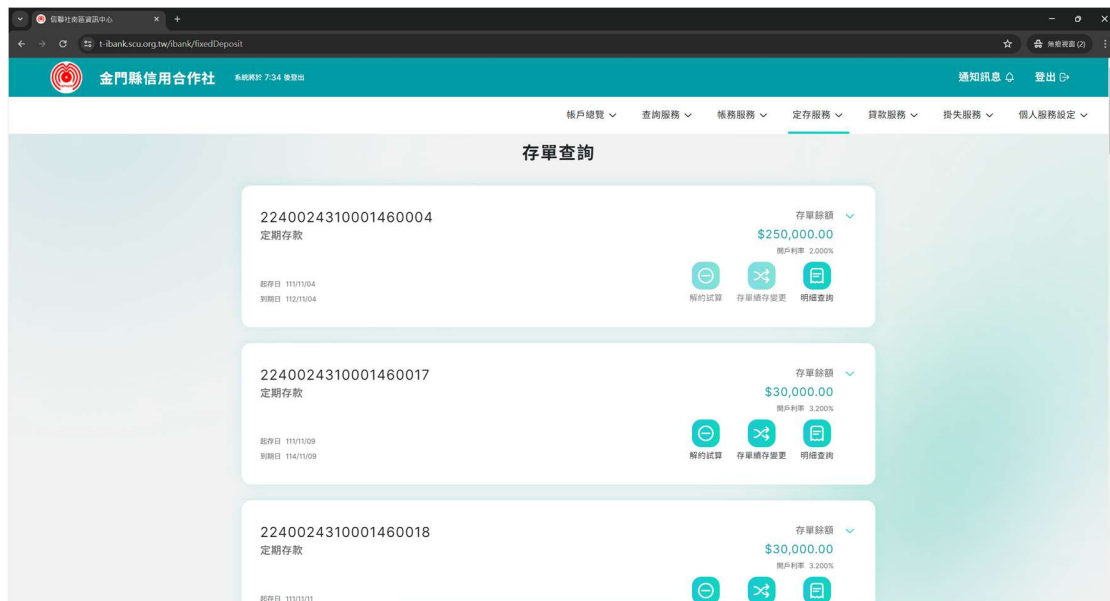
信聯社南區資訊中心

t-ibank.scu.org.tw/ibank/fixedDeposit

無痕視窗 (2)

金門縣信用合作社 系統將於 7:34 後登出

通知訊息 登出

帳戶總覽 查詢服務 帳務服務 定存服務 貸款服務 掛失服務 個人服務設定

存單查詢

2240024310001460004
定期存款
存單餘額
$250,000.00
開戶利率 2.000%
起存日 111/11/04
到期日 112/11/04
解約試算 存單續存變更 明細查詢

2240024310001460017
定期存款
存單餘額
$30,000.00
開戶利率 3.200%
起存日 111/11/09
到期日 114/11/09
解約試算 存單續存變更 明細查詢

2240024310001460018
定期存款
存單餘額
$30,000.00
開戶利率 3.200%
起存日 111/11/11